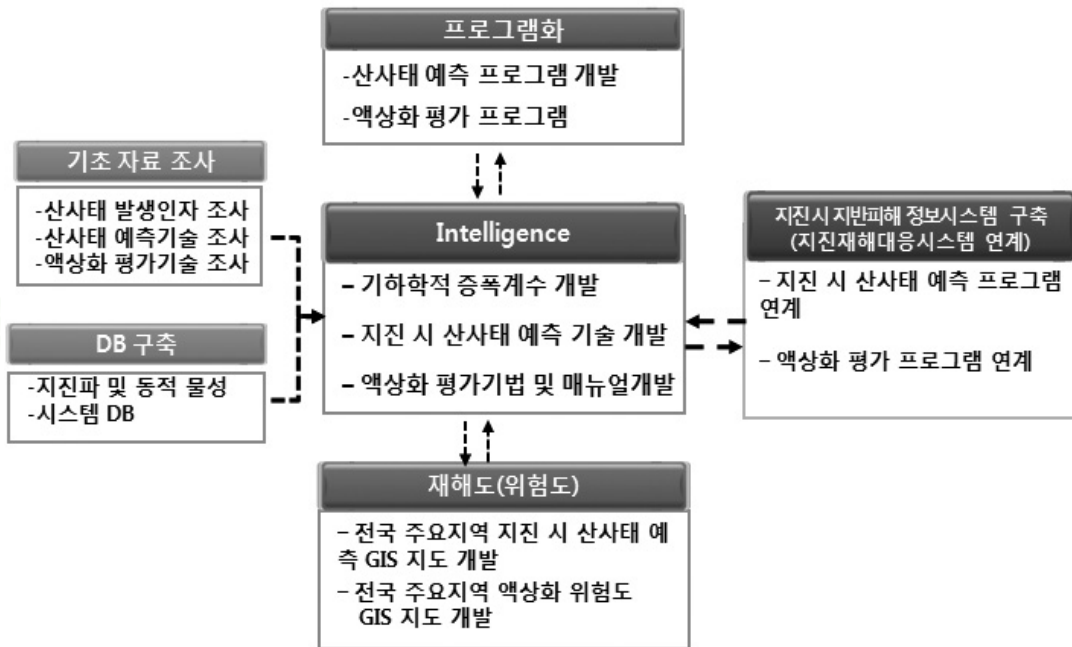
프로그램화

-산사태 예측 프로그램 개발

-액상화 평가 프로그램

기초 자료 조사

-산사태 발생인자 조사
-산사태 예측기술 조사
-액상화 평가기술 조사

DB 구축

-지진파 및 동적 물성
-시스템 DB

Intelligence

– 기하학적 증폭계수 개발

– 지진 시 산사태 예측 기술 개발

– 액상화 평가기법 및 매뉴얼개발

지진시 지반피해 정보시스템 구축
(지진재해대응시스템 연계)

– 지진 시 산사태 예측 프로그램 연계

– 액상화 평가 프로그램 연계

재해도(위험도)

– 전국 주요지역 지진 시 산사태 예측 GIS 지도 개발

– 전국 주요지역 액상화 위험도 GIS 지도 개발